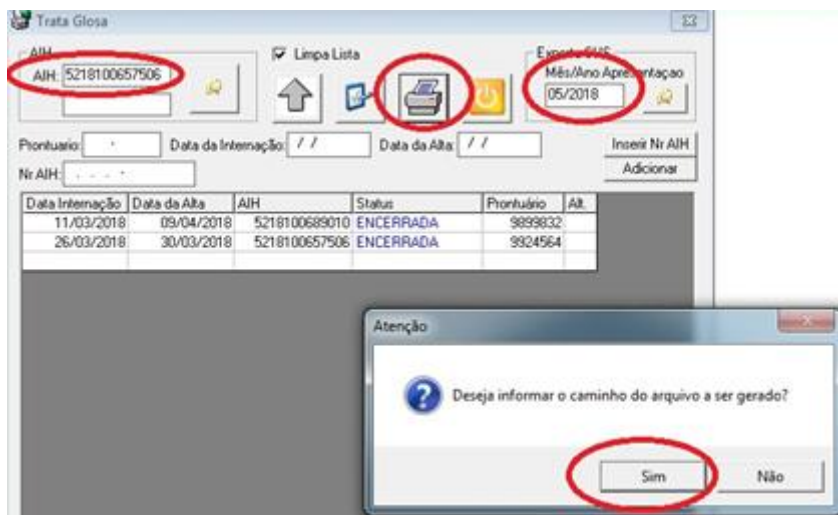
Trata Glosa

AIH

AIH: 5218100657506

Limpa Lista

Exporta SUS

Mês/Ano Apre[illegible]ntaçao

05/2018

Prontuario: Data da Internação: / / Data da Alta: / /

Nr AIH:

Inserir Nr AIH

Adicionar

| Data Internação | Data da Alta | AIH | Status | Prontuário | Alt. |
|---|---|---|---|---|---|
| 11/03/2018 | 09/04/2018 | 5218100689010 | ENCERRADA | 9899832 | |
| 26/03/2018 | 30/03/2018 | 5218100657506 | ENCERRADA | 9924564 | |

Atenção

Deseja informar o caminho do arquivo a ser gerado?

Sim

Não